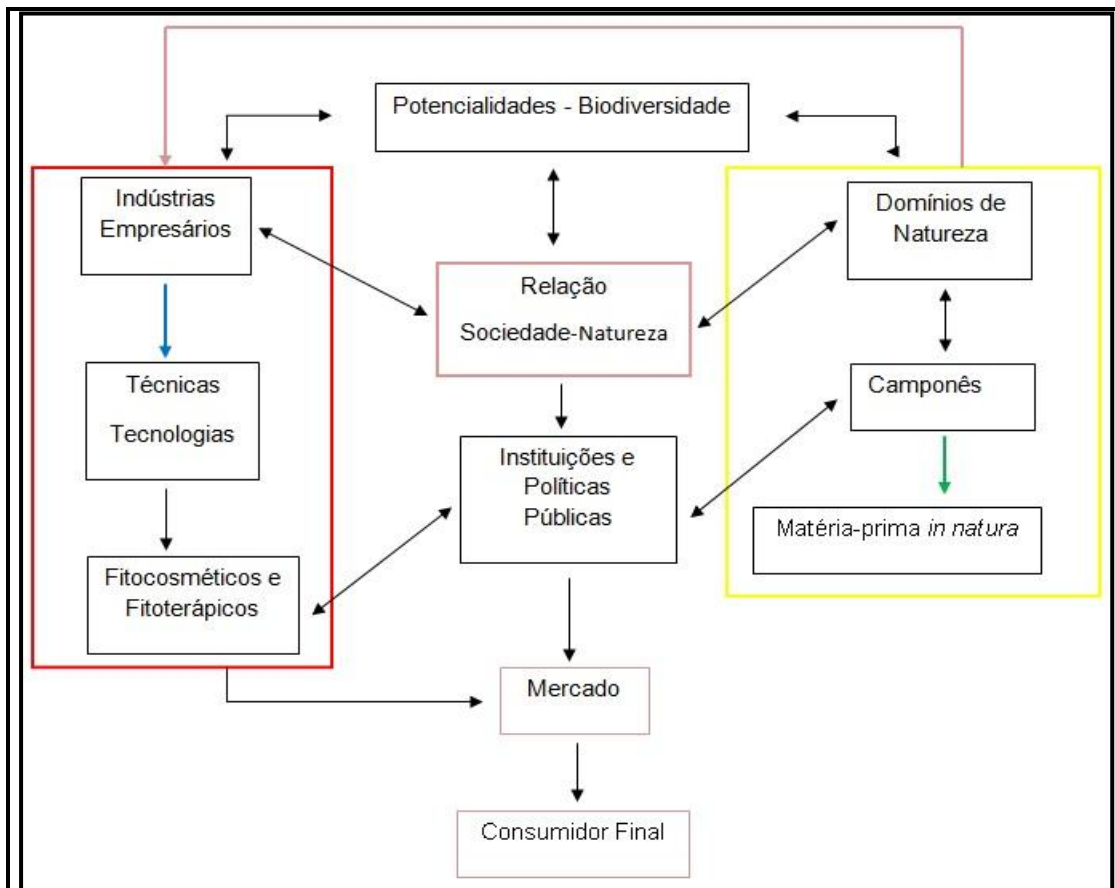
Potencialidades - Biodiversidade

Indústrias
Empresários

Técnicas
Tecnologias

Fitocosméticos e
Fitoterápicos

Relação
Sociedade-Natureza

Instituições e
Políticas
Públicas

Domínios de
Natureza

Camponês

Matéria-prima in natura

Mercado

Consumidor Final